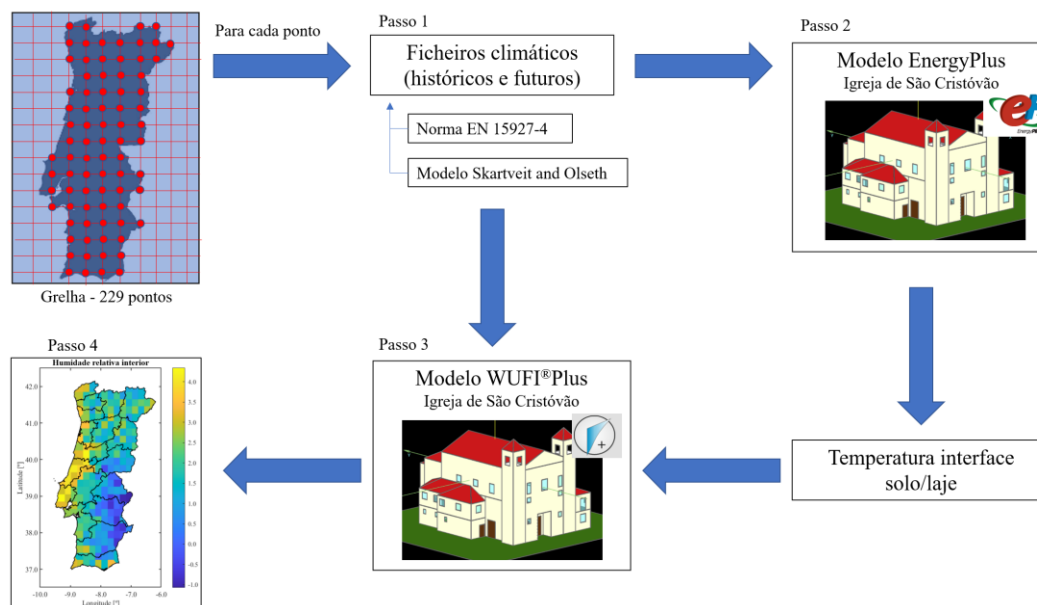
Para cada ponto

Grelha - 229 pontos

Passo 1

Ficheiros climáticos (históricos e futuros)

Norma EN 15927-4

Modelo Skartveit and Olseth

Passo 2

Modelo EnergyPlus

Igreja de São Cristóvão

Temperatura interface solo/laje

Passo 3

Modelo WUFI®Plus

Igreja de São Cristóvão

Passo 4

Humidade relativa interior

42.0

41.0

40.0

39.0

38.0

37.0

Latitude [°]

-10.0 -9.0 -8.0 -7.0 -6.0

Longitude [°]

4.0

3.5

3.0

2.5

2.0

1.5

1.0

0.5

0.0

-0.5

-1.0